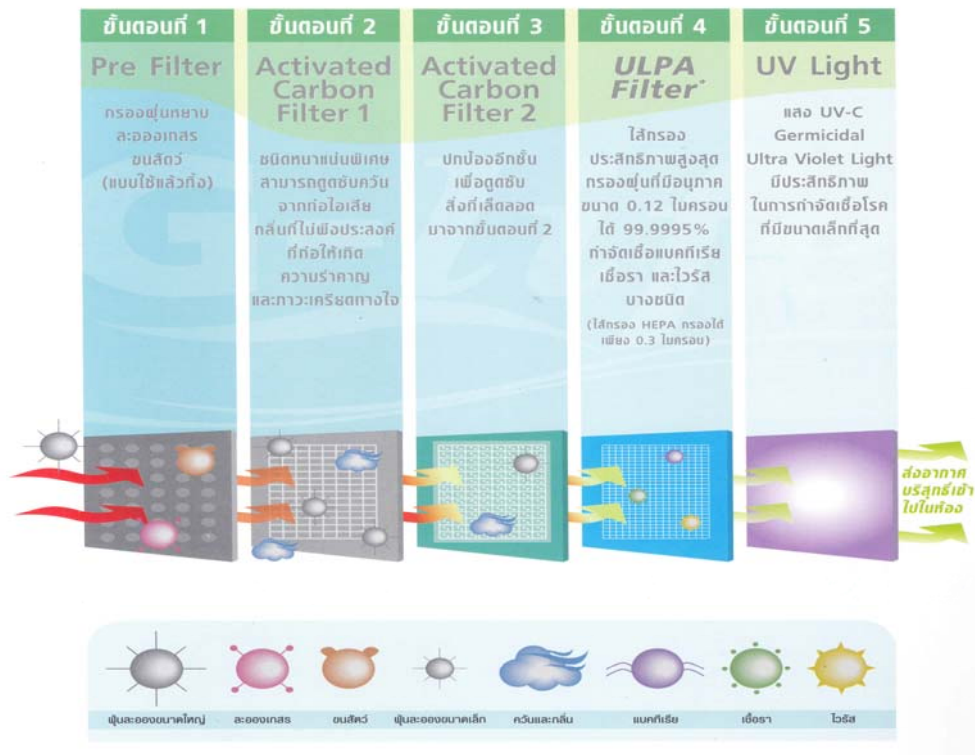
ขั้นตอนที่ 1

Pre Filter

กรองฝุ่นหยาบ ละอองเกสร ขนสัตว์ (แบบใช้แล้วทิ้ง)

ขั้นตอนที่ 2

Activated Carbon Filter 1

ชนิดหนาแน่นพิเศษ สามารถดูดซับควัน จากท่อไอเสีย กลิ่นที่ไม่พึงประสงค์ ที่ก่อให้เกิด ความรำคาญ และภาวะเครียดทางใจ

ขั้นตอนที่ 3

Activated Carbon Filter 2

ปกป้องอีกชั้น เพื่อดูดซับ สิ่งที่เล็ดลอด มาจากขั้นตอนที่ 2

ขั้นตอนที่ 4

ULPA Filter*

ไส้กรอง ประสิทธิภาพสูงสุด กรองฝุ่นที่มีอนุภาค ขนาด 0.12 ไมครอน ได้ 99.9995% กำจัดเชื้อแบคทีเรีย เชื้อรา และไวรัส บางชนิด

(ไส้กรอง HEPA กรองได้ เพียง 0.3 ไมครอน)

ขั้นตอนที่ 5

UV Light

แสง UV-C Germicidal Ultra Violet Light มีประสิทธิภาพ ในการกำจัดเชื้อโรค ที่มีขนาดเล็กที่สุด

ส่งอากาศ บริสุทธิ์เข้า ไปในห้อง

ฝุ่นละอองขนาดใหญ่ ละอองเกสร ขนสัตว์ ฝุ่นละอองขนาดเล็ก ควันและกลิ่น แบคทีเรีย เชื้อรา ไวรัส